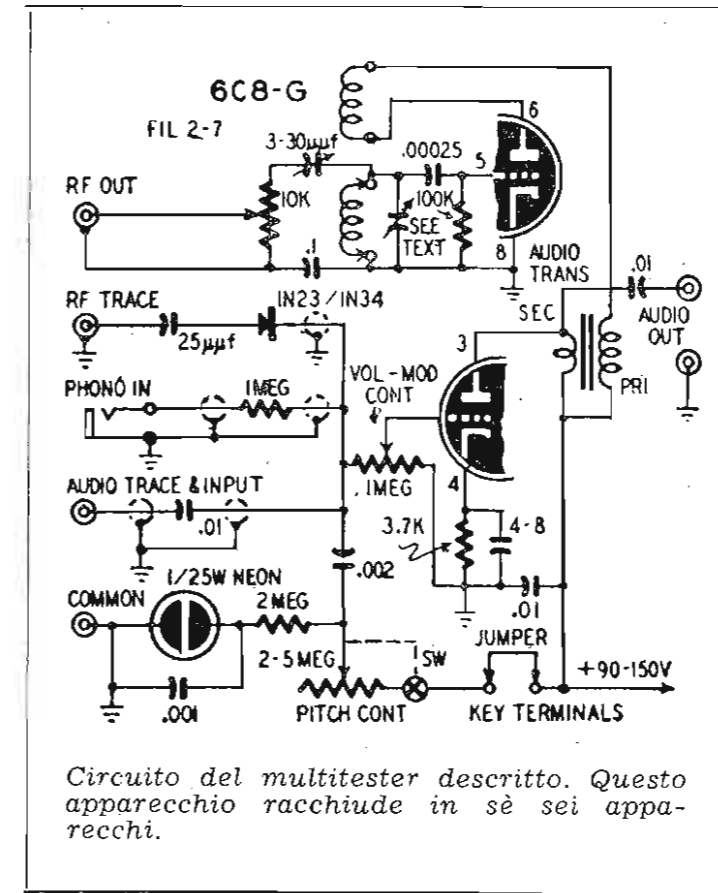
6C8-G

FIL 2-7

3-30µµf

.00025

6

5

RF OUT

10K

100K

SEE TEXT

8

AUDIO TRANS

.1

.01

RF TRACE

IN23 / IN34

AUDIO OUT

25µµf

SEC

3

PHONO IN

1MEG

VOL-MOD CONT

PRI

AUDIO TRACE & INPUT

.1MEG

4

.01

3.7K

4-8

.002

1/25W NEON

COMMON

2MEG

.01

JUMPER

2-5MEG

SW

+90-150V

.001

PITCH CONT

KEY TERMINALS

Circuito del multitester descritto. Questo apparecchio racchiude in sè sei apparecchi.